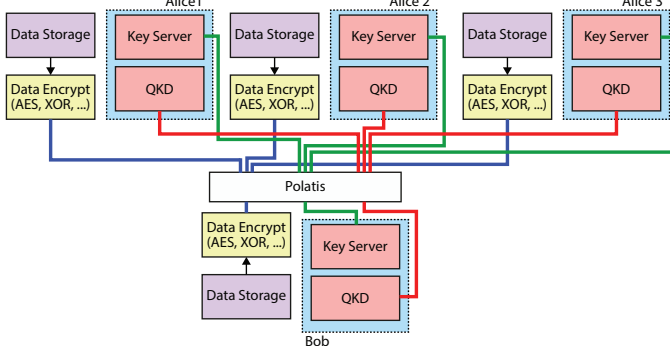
Alice1

Alice 2

Alice 3

Data Storage

Key Server

Data Storage

Key Server

Data Storage

Key Server

Data Encrypt (AES, XOR, ...)

QKD

Data Encrypt (AES, XOR, ...)

QKD

Data Encrypt (AES, XOR, ...)

QKD

Polatis

Data Encrypt (AES, XOR, ...)

Key Server

Data Storage

QKD

Bob